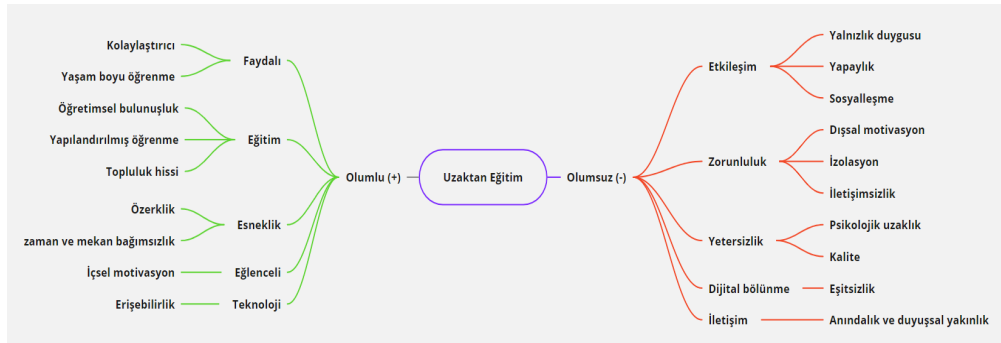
Uzaktan Eğitim

Olumlu (+)

Faydalı
Kolaylaştırıcı
Yaşam boyu öğrenme

Eğitim
Öğretimsel bulunuşluk
Yapılandırılmış öğrenme
Topluluk hissi

Esneklik
Özerklik
zaman ve mekan bağımsızlık

Eğlenceli
İçsel motivasyon

Teknoloji
Erişebilirlik

Olumsuz (-)

Etkileşim
Yalnızlık duygusu
Yapaylık
Sosyalleşme

Zorunluluk
Dışsal motivasyon
İzolasyon
İletişimsizlik

Yetersizlik
Psikolojik uzaklık
Kalite

Dijital bölünme
Eşitsizlik

İletişim
Anındalık ve duyuşsal yakınlık